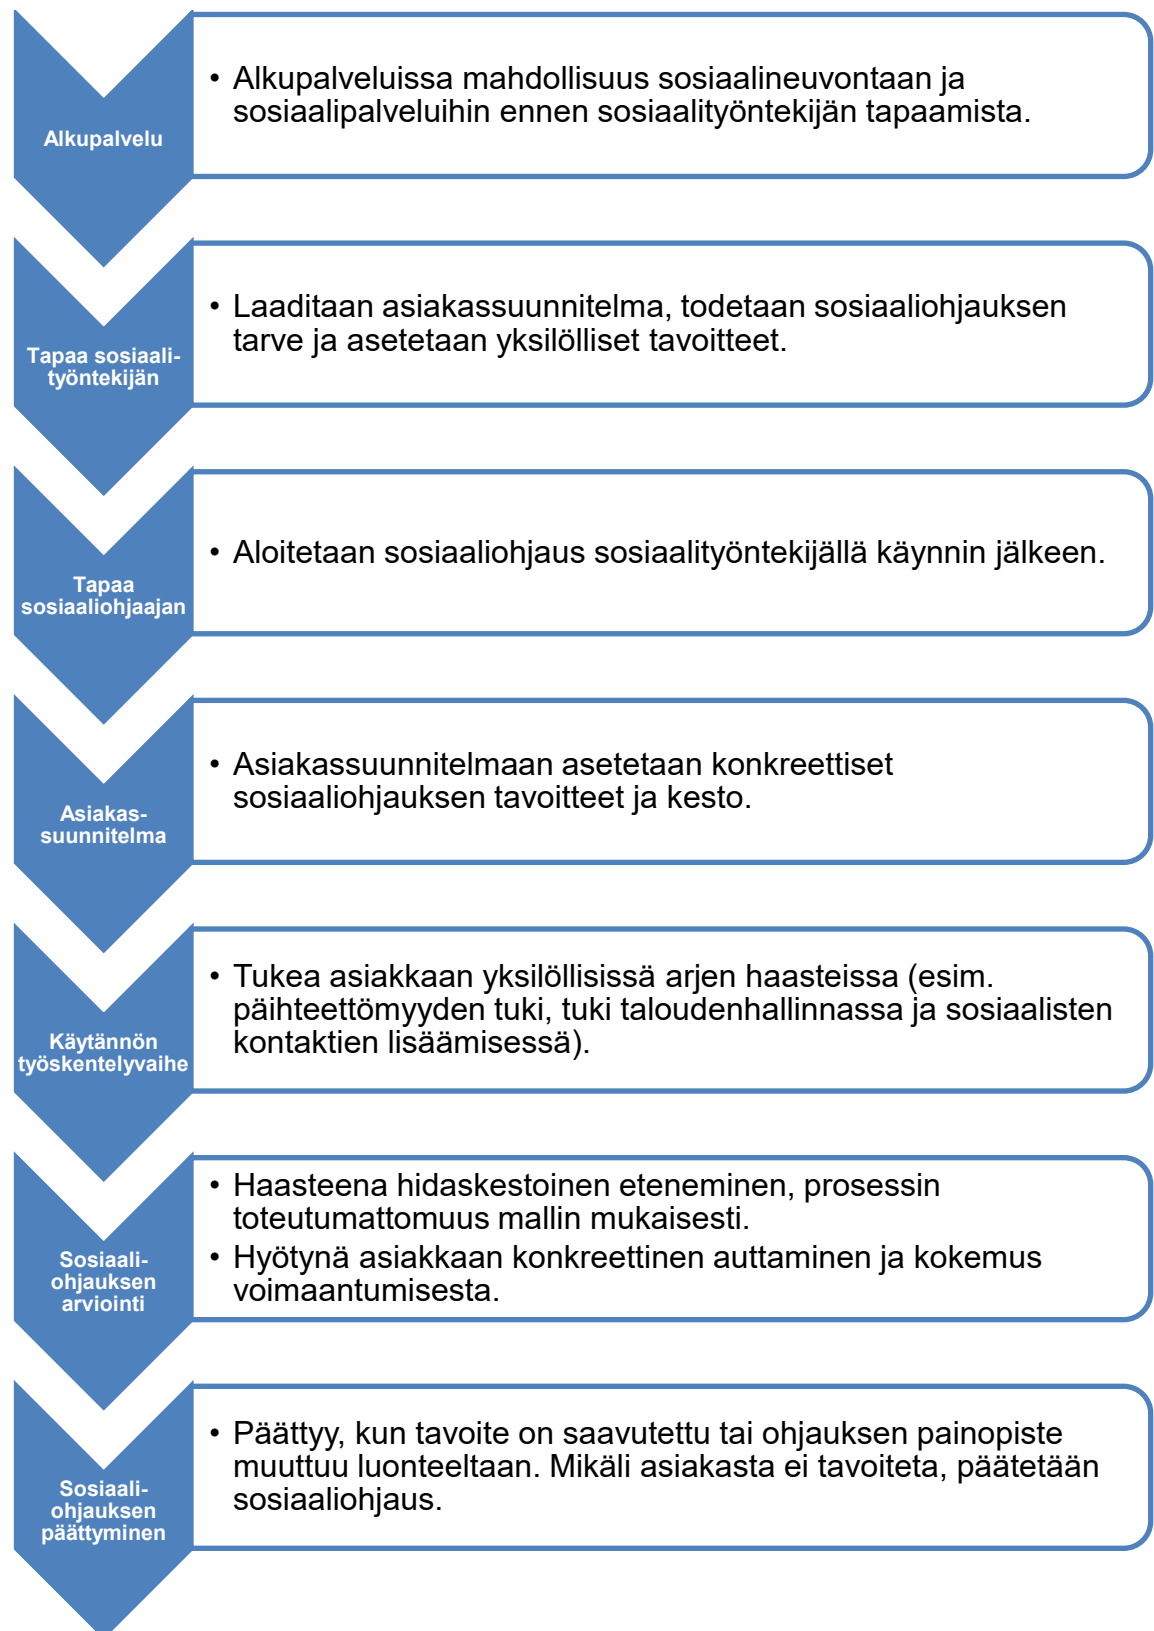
Alkupalvelu

• Alkupalveluissa mahdollisuus sosiaalineuvontaan ja sosiaalipalveluihin ennen sosiaalityöntekijän tapaamista.

Tapaa sosiaali-työntekijän

• Laaditaan asiakassuunnitelma, todetaan sosiaaliohjauksen tarve ja asetetaan yksilölliset tavoitteet.

Tapaa sosiaaliohjaajan

• Aloitetaan sosiaaliohjaus sosiaalityöntekijällä käynnin jälkeen.

Asiakas-suunnitelma

• Asiakassuunnitelmaan asetetaan konkreettiset sosiaaliohjauksen tavoitteet ja kesto.

Käytännön työskentelyvaihe

• Tukea asiakkaan yksilöllisissä arjen haasteissa (esim. päihteettömyyden tuki, tuki taloudenhallinnassa ja sosiaalisten kontaktien lisäämisessä).

Sosiaali-ohjauksen arviointi

• Haasteena hidaskestoinen eteneminen, prosessin toteutumattomuus mallin mukaisesti.
• Hyötynä asiakkaan konkreettinen auttaminen ja kokemus voimaantumisesta.

Sosiaali-ohjauksen päättyminen

• Päättyy, kun tavoite on saavutettu tai ohjauksen painopiste muuttuu luonteeltaan. Mikäli asiakasta ei tavoiteta, päätetään sosiaaliohjaus.